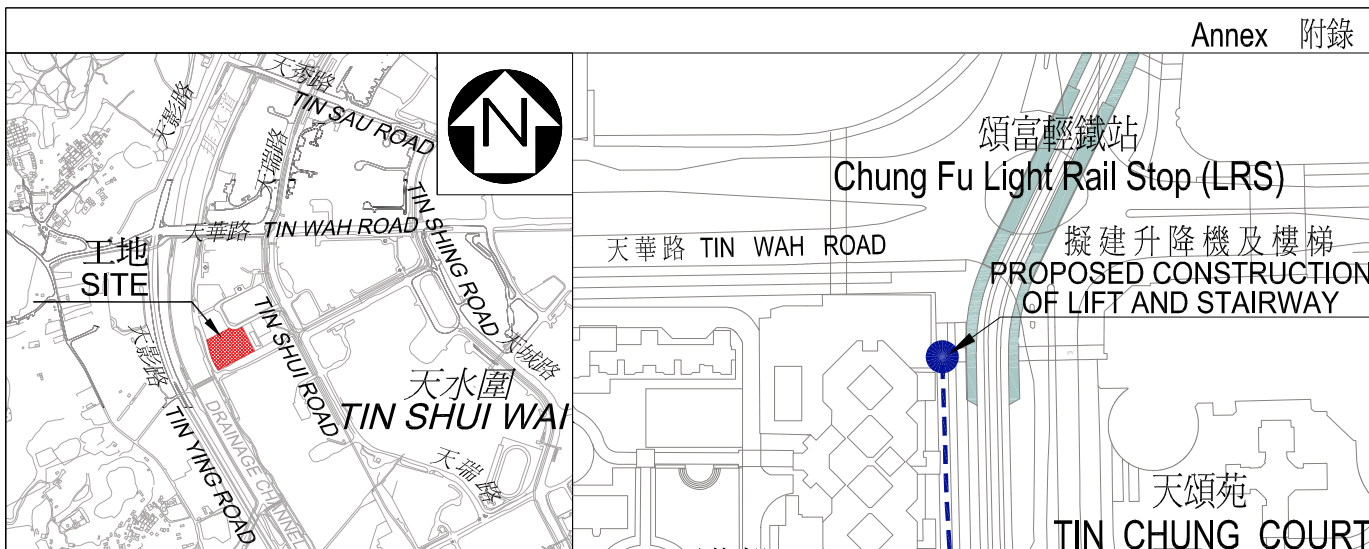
Annex 附錄

N

天秀路 TIN SAU ROAD

天影路

排水道

天瑞路

TIN SHING ROAD

天華路 TIN WAH ROAD

工地
SITE

天影路

TIN SHUI ROAD

天城路

天水圍
TIN SHUI WAI

TIN YING ROAD

DRAINAGE CHANNEL

天瑞路

頌富輕鐵站
Chung Fu Light Rail Stop (LRS)

天華路 TIN WAH ROAD

擬建升降機及樓梯
PROPOSED CONSTRUCTION
OF LIFT AND STAIRWAY

天頌苑
TIN CHUNG COURT